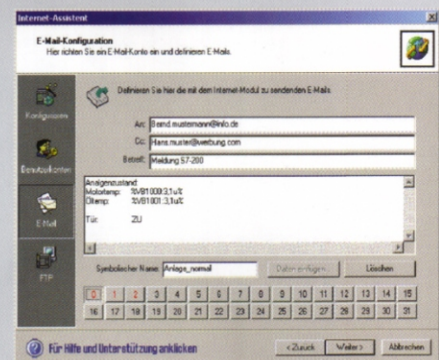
Internet-Assistent

E-Mail-Konfiguration
Hier richten Sie ein E-Mail-Konto ein und definieren E-Mails

Konfigurieren

Benutzerkonten

E-Mail

FTP

Definieren Sie hier die mit dem Internet-Modul zu sendenden E-Mails.

An: Bernd.mustermann@info.de
Cc: Hans.muster@werbung.com
Betreff: Meldung S7-200

Anlagenzustand:
Motortemp.: %VB1000:3,1u%
Öltemp.: %VB1001:3,1u%

Tür: ZU

Symbolischer Name: Anlage_normal
Daten einfügen...
Löschen

| 0 | 1 | 2 | 3 | 4 | 5 | 6 | 7 | 8 | 9 | 10 | 11 | 12 | 13 | 14 | 15 |
|---|---|---|---|---|---|---|---|---|---|---|---|---|---|---|---|
| 16 | 17 | 18 | 19 | 20 | 21 | 22 | 23 | 24 | 25 | 26 | 27 | 28 | 29 | 30 | 31 |

Für Hilfe und Unterstützung anklicken
< Zurück
Weiter >
Abbrechen